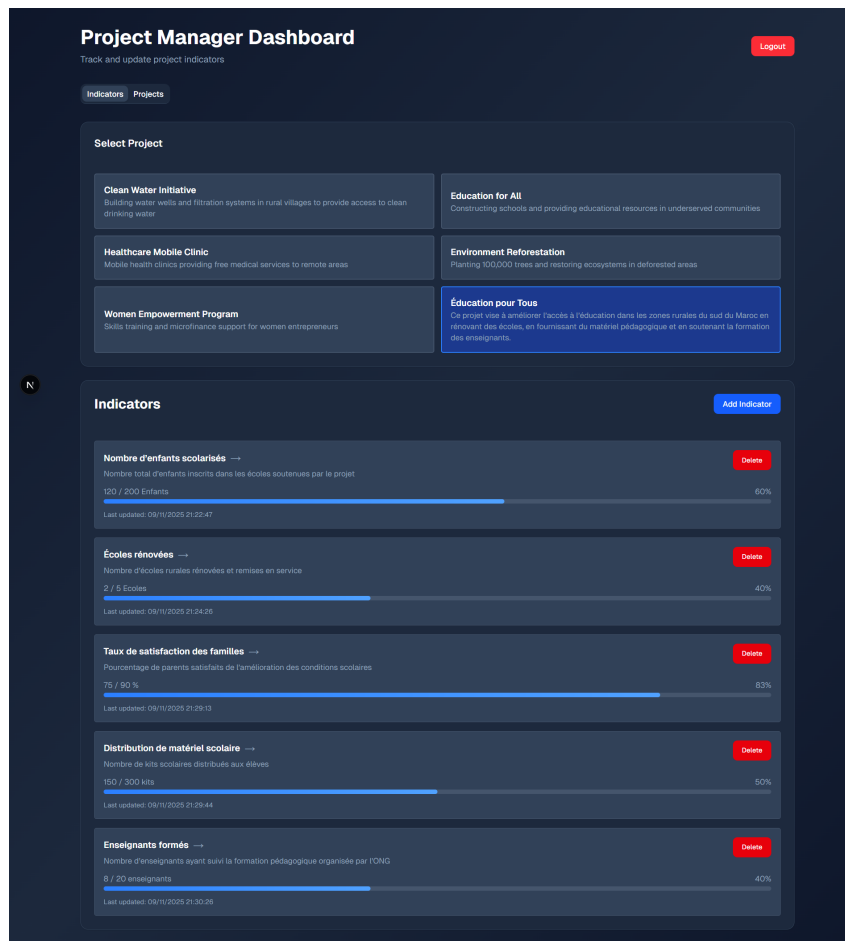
Project Manager Dashboard

Track and update project indicators

Logout

Indicators Projects

Select Project

Clean Water Initiative
Building water wells and filtration systems in rural villages to provide access to clean drinking water

Education for All
Constructing schools and providing educational resources in underserved communities

Healthcare Mobile Clinic
Mobile health clinics providing free medical services to remote areas

Environment Reforestation
Planting 100,000 trees and restoring ecosystems in deforested areas

Women Empowerment Program
Skills training and microfinance support for women entrepreneurs

Éducation pour Tous
Ce projet vise à améliorer l'accès à l'éducation dans les zones rurales du sud du Maroc en rénovant des écoles, en fournissant du matériel pédagogique et en soutenant la formation des enseignants.

N

Indicators

Add Indicator

Nombre d'enfants scolarisés →
Nombre total d'enfants inscrits dans les écoles soutenues par le projet
120 / 200 Enfants
60%
Last updated: 09/11/2025 21:22:47
Delete

Écoles rénovées →
Nombre d'écoles rurales rénovées et remises en service
2 / 5 Ecoles
40%
Last updated: 09/11/2025 21:24:26
Delete

Taux de satisfaction des familles →
Pourcentage de parents satisfaits de l'amélioration des conditions scolaires
75 / 90 %
83%
Last updated: 09/11/2025 21:29:13
Delete

Distribution de matériel scolaire →
Nombre de kits scolaires distribués aux élèves
150 / 300 kits
50%
Last updated: 09/11/2025 21:29:44
Delete

Enseignants formés →
Nombre d'enseignants ayant suivi la formation pédagogique organisée par l'ONG
8 / 20 enseignants
40%
Last updated: 09/11/2025 21:30:26
Delete